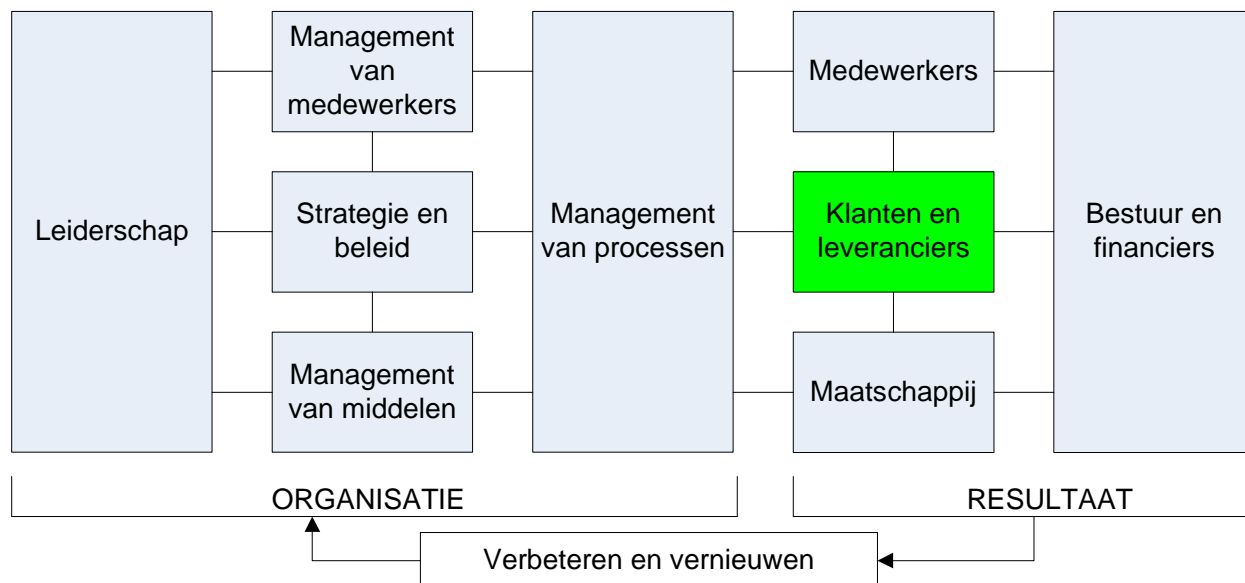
Leiderschap

Management van medewerkers

Strategie en beleid

Management van middelen

Management van processen

Medewerkers

Klanten en leveranciers

Maatschappij

Bestuur en financiers

ORGANISATIE

RESULTAAT

Verbeteren en vernieuwen